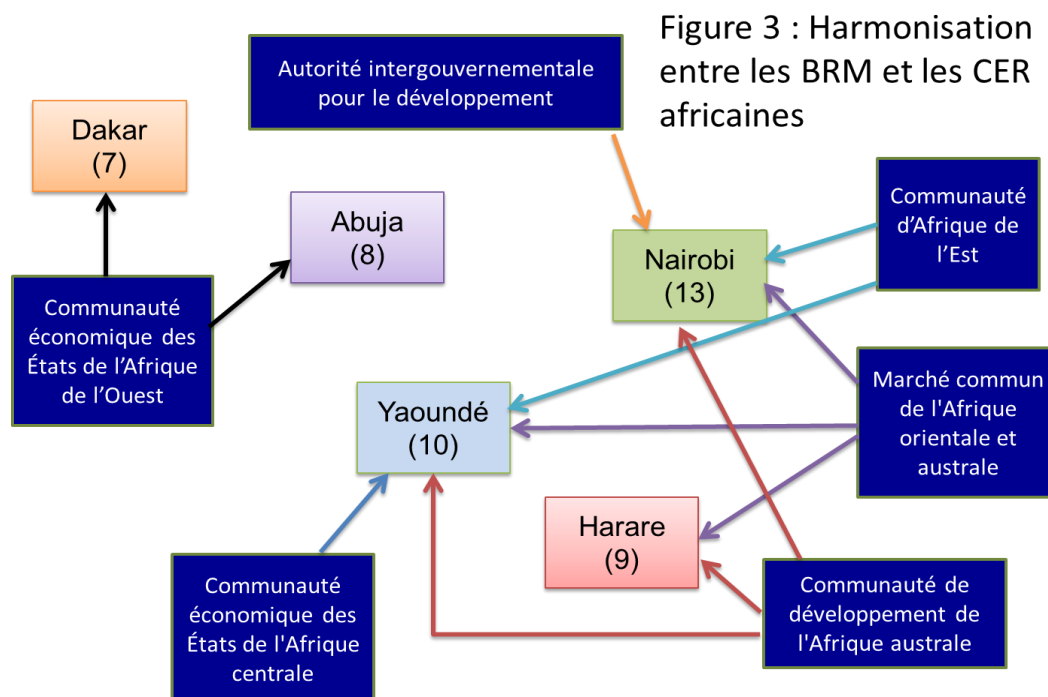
Figure 3 : Harmonisation entre les BRM et les CER africaines

Autorité intergouvernementale pour le développement

Dakar (7)

Abuja (8)

Nairobi (13)

Communauté d'Afrique de l'Est

Communauté économique des États de l'Afrique de l'Ouest

Yaoundé (10)

Marché commun de l'Afrique orientale et australe

Harare (9)

Communauté économique des États de l'Afrique centrale

Communauté de développement de l'Afrique australe